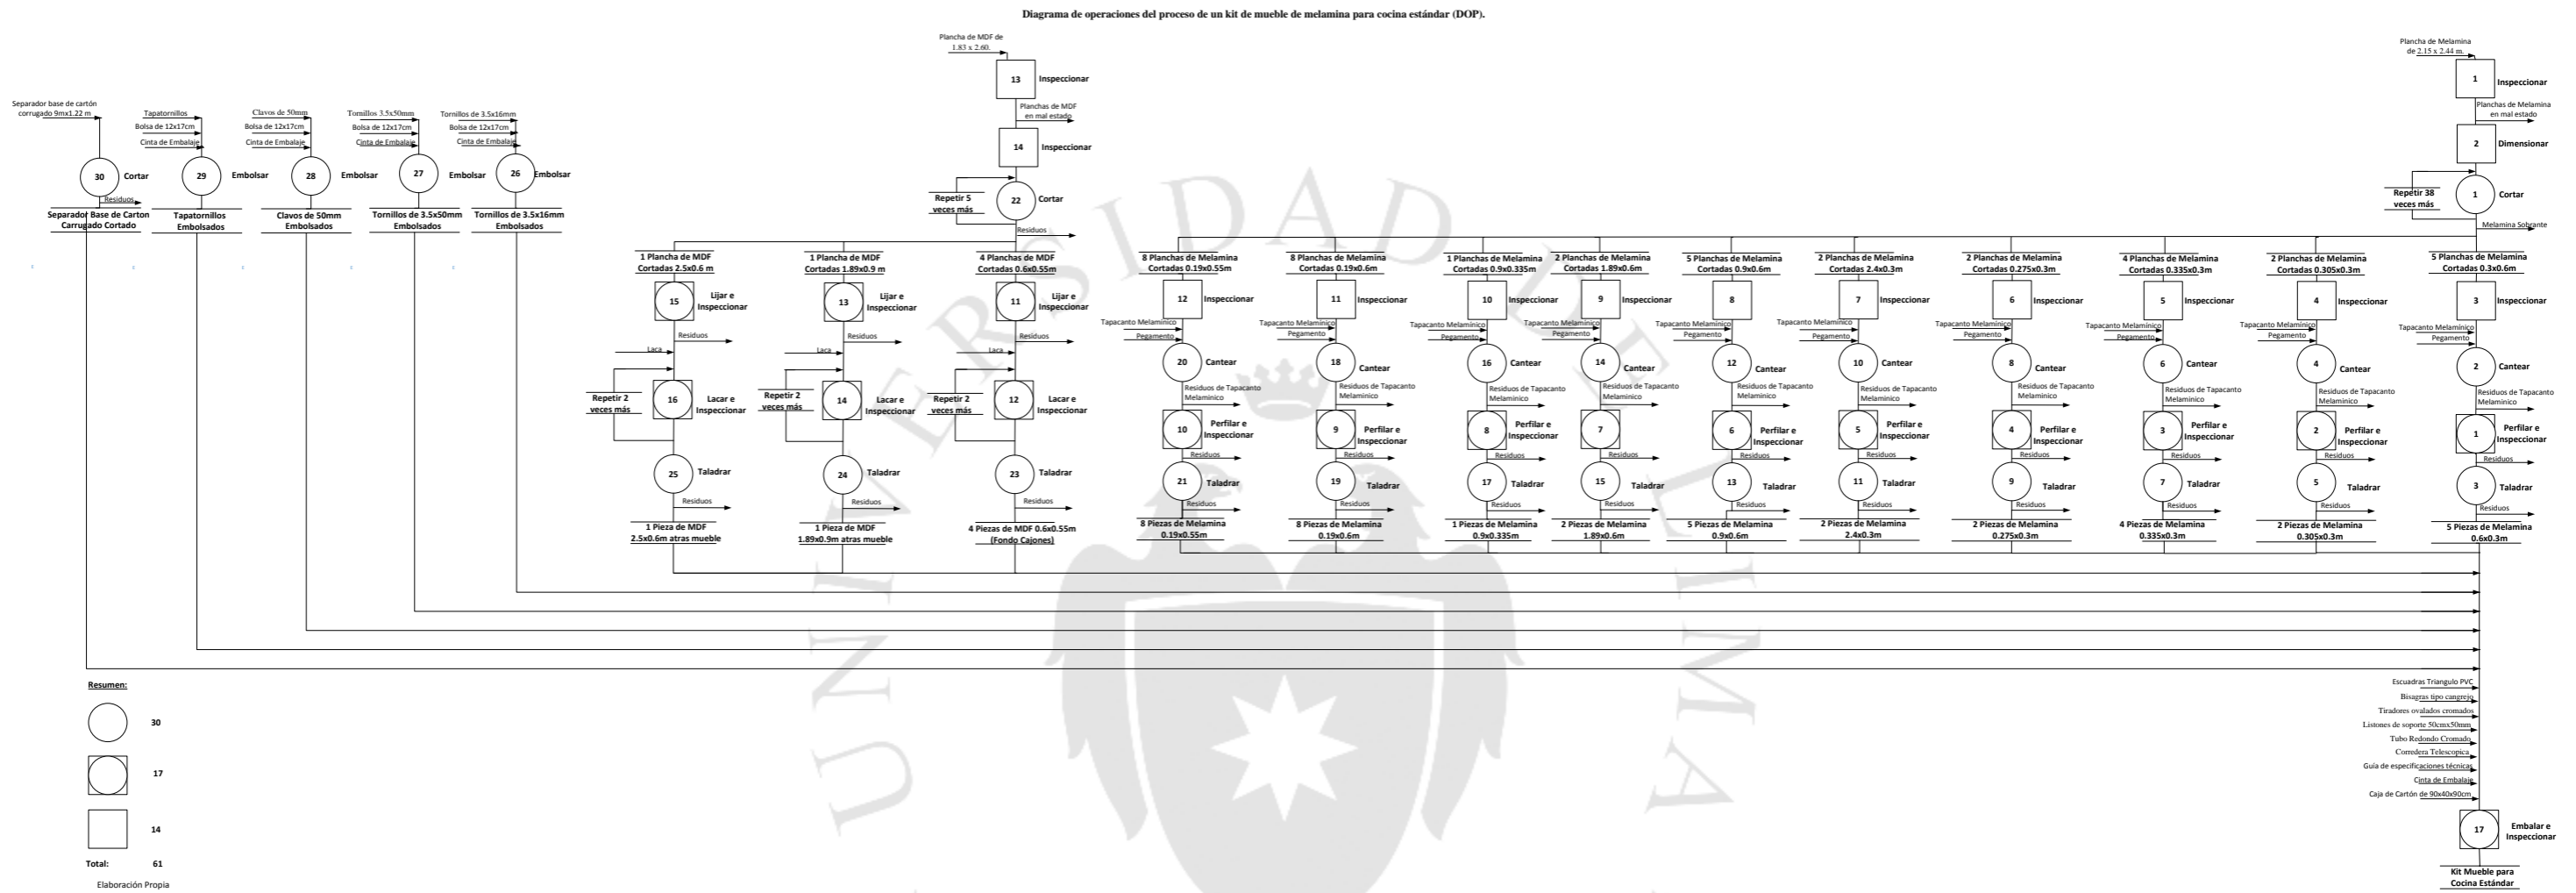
Diagrama de operaciones del proceso de un kit de mueble de melamina para cocina estándar (DOP).

Plancha de MDF de 1.83 x 2.60.
13 Inspeccionar
Planchas de MDF en mal estado
14 Inspeccionar
Repetir 5 veces más
22 Cortar
Residuos

Plancha de Melamina de 2.15 x 2.44 m.
1 Inspeccionar
Planchas de Melamina en mal estado
2 Dimensionar
Repetir 38 veces más
1 Cortar
Melamina Sobrante

Separador base de cartón corrugado 9mx1.22 m
30 Cortar
Residuos
Separador Base de Carton Carrugado Cortado

Tapatornillos
Bolsa de 12x17cm
Cinta de Embalaje
29 Embolsar
Tapatornillos Embolsados

Clavos de 50mm
Bolsa de 12x17cm
Cinta de Embalaje
28 Embolsar
Clavos de 50mm Embolsados

Tornillos 3.5x50mm
Bolsa de 12x17cm
Cinta de Embalaje
27 Embolsar
Tornillos de 3.5x50mm Embolsados

Tornillos de 3.5x16mm
Bolsa de 12x17cm
Cinta de Embalaje
26 Embolsar
Tornillos de 3.5x16mm Embolsados

1 Plancha de MDF Cortadas 2.5x0.6 m
15 Lijar e Inspeccionar
Residuos
Laca
Repetir 2 veces más
16 Lacar e Inspeccionar
25 Taladrar
Residuos
1 Pieza de MDF 2.5x0.6m atras mueble

1 Plancha de MDF Cortadas 1.89x0.9 m
13 Lijar e Inspeccionar
Residuos
Laca
Repetir 2 veces más
14 Lacar e Inspeccionar
24 Taladrar
Residuos
1 Pieza de MDF 1.89x0.9m atras mueble

4 Planchas de MDF Cortadas 0.6x0.55m
11 Lijar e Inspeccionar
Residuos
Laca
Repetir 2 veces más
12 Lacar e Inspeccionar
23 Taladrar
Residuos
4 Piezas de MDF 0.6x0.55m (Fondo Cajones)

8 Planchas de Melamina Cortadas 0.19x0.55m
12 Inspeccionar
Tapacanto Melaminico
Pegamento
20 Cantear
Residuos de Tapacanto Melaminico
10 Perfilar e Inspeccionar
Residuos
21 Taladrar
Residuos
8 Piezas de Melamina 0.19x0.55m

8 Planchas de Melamina Cortadas 0.19x0.6m
11 Inspeccionar
Tapacanto Melaminico
Pegamento
18 Cantear
Residuos de Tapacanto Melaminico
9 Perfilar e Inspeccionar
Residuos
19 Taladrar
Residuos
8 Piezas de Melamina 0.19x0.6m

1 Planchas de Melamina Cortadas 0.9x0.335m
10 Inspeccionar
Tapacanto Melaminico
Pegamento
16 Cantear
Residuos de Tapacanto Melaminico
8 Perfilar e Inspeccionar
Residuos
17 Taladrar
Residuos
1 Piezas de Melamina 0.9x0.335m

2 Planchas de Melamina Cortadas 1.89x0.6m
9 Inspeccionar
Tapacanto Melaminico
Pegamento
14 Cantear
Residuos de Tapacanto Melaminico
7
Residuos
15 Taladrar
Residuos
2 Piezas de Melamina 1.89x0.6m

5 Planchas de Melamina Cortadas 0.9x0.6m
8
Tapacanto Melaminico
Pegamento
12 Cantear
Residuos de Tapacanto Melaminico
6 Perfilar e Inspeccionar
Residuos
13 Taladrar
Residuos
5 Piezas de Melamina 0.9x0.6m

2 Planchas de Melamina Cortadas 2.4x0.3m
7 Inspeccionar
Tapacanto Melaminico
Pegamento
10 Cantear
Residuos de Tapacanto Melaminico
5 Perfilar e Inspeccionar
Residuos
11 Taladrar
Residuos
2 Piezas de Melamina 2.4x0.3m

2 Planchas de Melamina Cortadas 0.275x0.3m
6 Inspeccionar
Tapacanto Melaminico
Pegamento
8 Cantear
Residuos de Tapacanto Melaminico
4 Perfilar e Inspeccionar
Residuos
9 Taladrar
Residuos
2 Piezas de Melamina 0.275x0.3m

4 Planchas de Melamina Cortadas 0.335x0.3m
5 Inspeccionar
Tapacanto Melaminico
Pegamento
6 Cantear
Residuos de Tapacanto Melaminico
3 Perfilar e Inspeccionar
Residuos
7 Taladrar
Residuos
4 Piezas de Melamina 0.335x0.3m

2 Planchas de Melamina Cortadas 0.305x0.3m
4 Inspeccionar
Tapacanto Melaminico
Pegamento
4 Cantear
Residuos de Tapacanto Melaminico
2 Perfilar e Inspeccionar
Residuos
5 Taladrar
Residuos
2 Piezas de Melamina 0.305x0.3m

5 Planchas de Melamina Cortadas 0.3x0.6m
3 Inspeccionar
Tapacanto Melaminico
Pegamento
2 Cantear
Residuos de Tapacanto Melaminico
1 Perfilar e Inspeccionar
Residuos
3 Taladrar
Residuos
5 Piezas de Melamina 0.6x0.3m

Escuadras Triangulo PVC
Bisagras tipo cangrejo
Tiradores ovalados cromados
Listones de soporte 50cmx50mm
Tubo Redondo Cromado
Corredera Telescopica
Guía de especificaciones técnicas
Cinta de Embalaje
Caja de Cartón de 90x40x90cm
17 Embalar e Inspeccionar
Kit Mueble para Cocina Estándar

Resumen:
30
17
14
Total: 61
Elaboración Propia